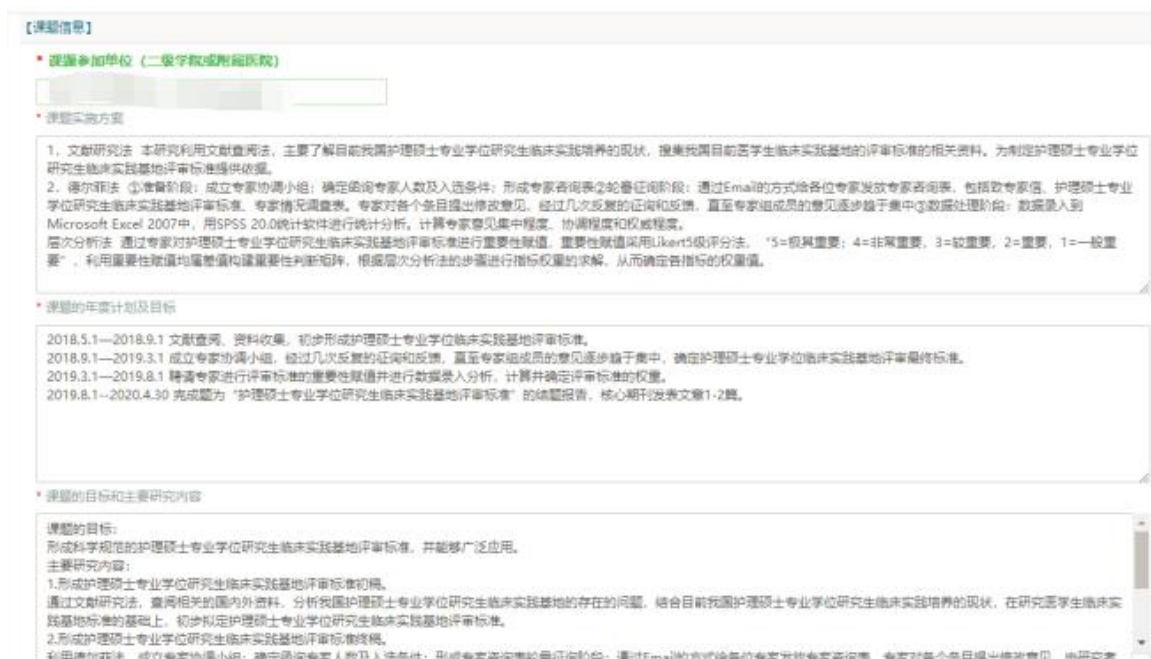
【课题信息】

* 课题参加单位（二级学院或附属医院）

* 课题实施方案

1. 文献研究法 本研究利用文献查阅法，主要了解目前我国护理硕士专业学位研究生临床实践培养的现状，搜集我国目前医学生临床实践基地的评审标准的相关资料，为制定护理硕士专业学位研究生临床实践基地评审标准提供依据。
2. 德尔菲法 ①准备阶段：成立专家协调小组；确定函询专家人数及入选条件；形成专家咨询表②轮番征询阶段：通过Email的方式给各位专家发放专家咨询表，包括致专家信、护理硕士专业学位研究生临床实践基地评审标准、专家情况调查表。专家对各个条目提出修改意见，经过几次反复的征询和反馈，直至专家组成员的意见逐步趋于集中③数据处理阶段：数据录入到Microsoft Excel 2007中，用SPSS 20.0统计软件进行统计分析，计算专家意见集中程度、协调程度和权威程度。
层次分析法 通过专家对护理硕士专业学位研究生临床实践基地评审标准进行重要性赋值，重要性赋值采用Likert5级评分法，"5=极其重要；4=非常重要，3=较重要，2=重要，1=一般重要"，利用重要性赋值均值差值构建重要性判断矩阵，根据层次分析法的步骤进行指标权重的求解，从而确定各指标的权重值。

* 课题的年度计划及目标

2018.5.1—2018.9.1 文献查阅、资料收集，初步形成护理硕士专业学位临床实践基地评审标准。
2018.9.1—2019.3.1 成立专家协调小组，经过几次反复的征询和反馈，直至专家组成员的意见逐步趋于集中，确定护理硕士专业学位临床实践基地评审最终标准。
2019.3.1—2019.8.1 聘请专家进行评审标准的重要性赋值并进行数据录入分析，计算并确定评审标准的权重。
2019.8.1--2020.4.30 完成题为"护理硕士专业学位研究生临床实践基地评审标准"的结题报告，核心期刊发表文章1-2篇。

* 课题的目标和主要研究内容

课题的目标：
形成科学规范的护理硕士专业学位研究生临床实践基地评审标准，并能够广泛应用。
主要研究内容：
1.形成护理硕士专业学位研究生临床实践基地评审标准初稿。
通过文献研究法，查阅相关的国内外资料，分析我国护理硕士专业学位研究生临床实践基地的存在的问题，结合目前我国护理硕士专业学位研究生临床实践培养的现状，在研究医学生临床实践基地标准的基础上，初步拟定护理硕士专业学位研究生临床实践基地评审标准。
2.形成护理硕士专业学位研究生临床实践基地评审标准终稿。
利用德尔菲法，成立专家协调小组；确定函询专家人数及入选条件；形成专家咨询表的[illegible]